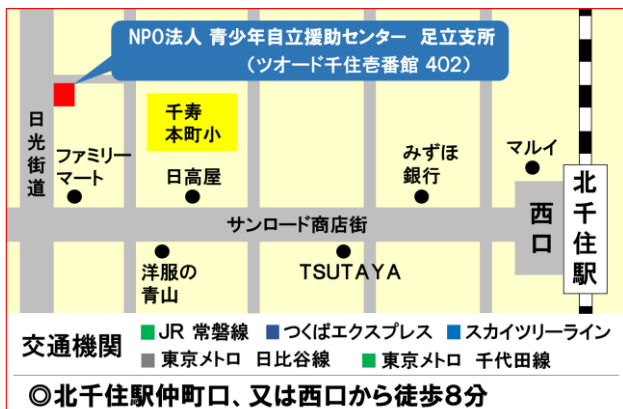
NPO法人 青少年自立援助センター 足立支所
(ツオード千住壱番館 402)

日光街道

千寿本町小

ファミリーマート

日高屋

みずほ銀行

マルイ

北千住駅

西口

サンロード商店街

洋服の青山

TSUTAYA

交通機関
JR 常磐線
つくばエクスプレス
スカイツリーライン
東京メトロ 日比谷線
東京メトロ 千代田線

◎北千住駅仲町口、又は西口から徒歩8分